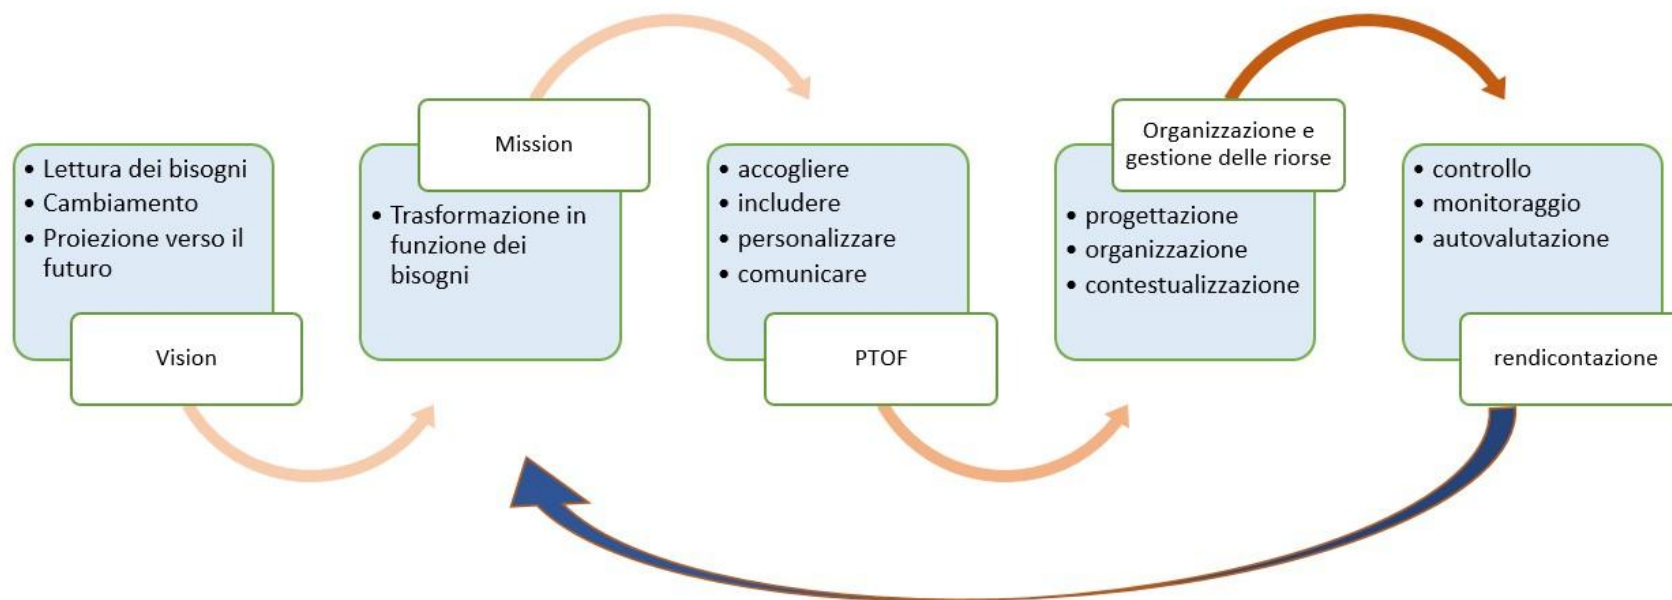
• Lettura dei bisogni
• Cambiamento
• Proiezione verso il futuro

Vision

Mission

• Trasformazione in funzione dei bisogni

• accogliere
• includere
• personalizzare
• comunicare

PTOF

Organizzazione e gestione delle riorse

• progettazione
• organizzazione
• contestualizzazione

• controllo
• monitoraggio
• autovalutazione

rendicontazione